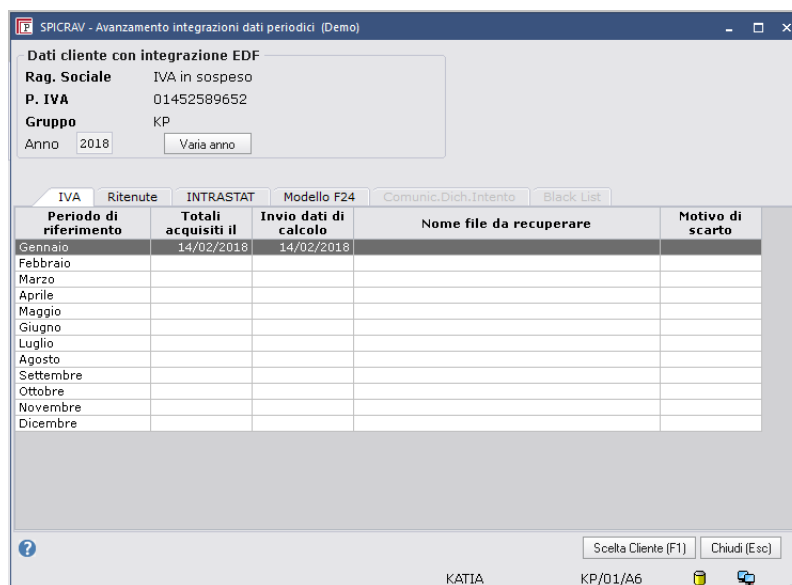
SPICRAV - Avanzamento integrazioni dati periodici (Demo)

Dati cliente con integrazione EDF
Rag. Sociale IVA in sospeso
P. IVA 01452589652
Gruppo KP
Anno 2018 Varia anno

IVA | Ritenute | INTRASTAT | Modello F24 | Comunic.Dich.Intento | Black List

| Periodo di riferimento | Totali acquisiti il | Invio dati di calcolo | Nome file da recuperare | Motivo di scarto |
|---|---|---|---|---|
| Gennaio | 14/02/2018 | 14/02/2018 | | |
| Febbraio | | | | |
| Marzo | | | | |
| Aprile | | | | |
| Maggio | | | | |
| Giugno | | | | |
| Luglio | | | | |
| Agosto | | | | |
| Settembre | | | | |
| Ottobre | | | | |
| Novembre | | | | |
| Dicembre | | | | |

Scelta Cliente (F1) Chiudi (Esc)

KATIA KP/01/A6